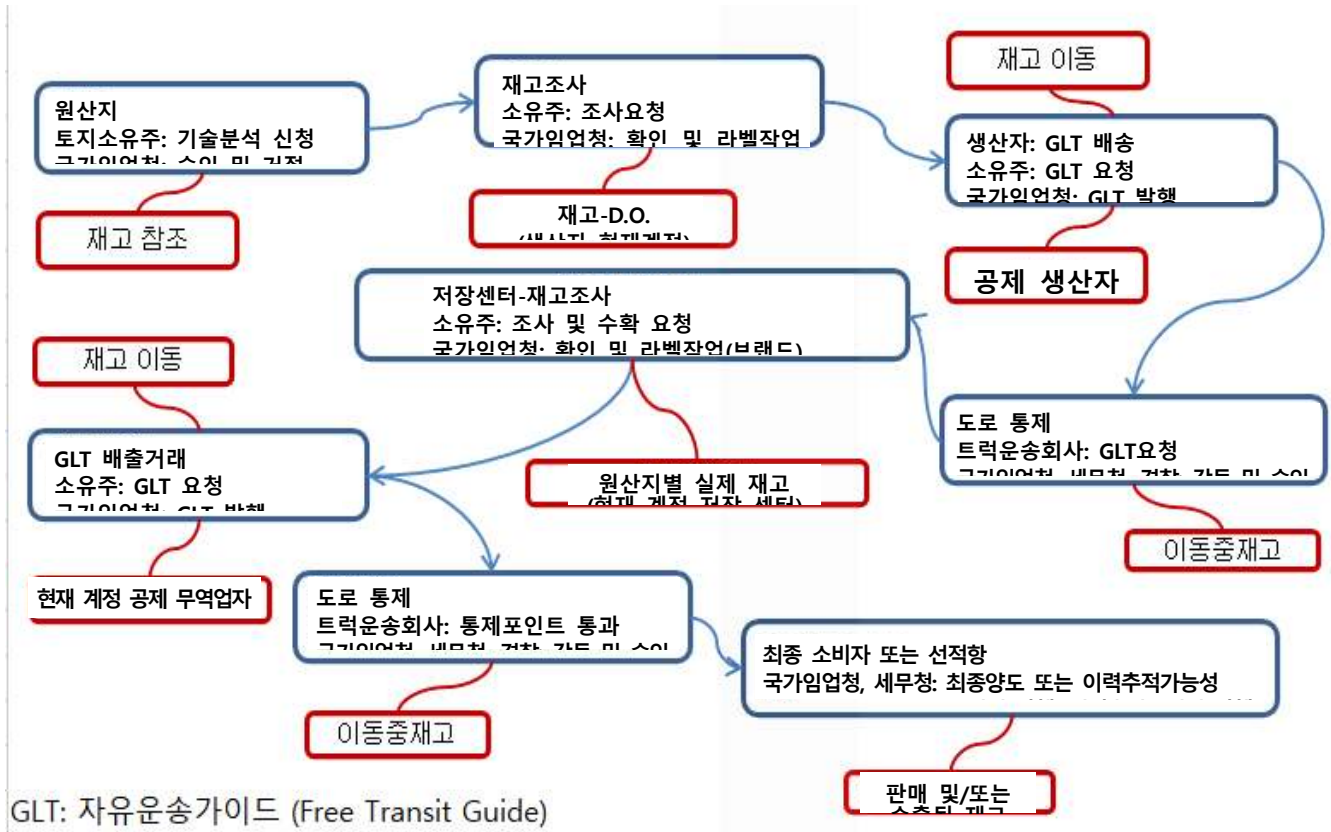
재고조사
소유주: 조사요청
국가임업청: 확인 및 라벨작업

재고 이동

원산지
토지소유주: 기술분석 신청
국가임업청: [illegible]

생산자: GLT 배송
소유주: GLT 요청
국가임업청: GLT 발행

재고 참조

재고-D.O.
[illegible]

공제 생산자

저장센터-재고조사
소유주: 조사 및 수확 요청
국가임업청: 확인 및 라벨작업(브랜드)

재고 이동

도로 통제
트럭운송회사: GLT요청
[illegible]

GLT 배출거래
소유주: GLT 요청
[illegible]

원산지별 실제 재고
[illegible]

이동중재고

현재 계정 공제 무역업자

도로 통제
트럭운송회사: 통제포인트 통과
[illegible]

최종 소비자 또는 선적항
국가임업청, 세무청: 최종양도 또는 이력추적가능성

이동중재고

판매 및/또는
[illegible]

GLT: 자유운송가이드 (Free Transit Guide)